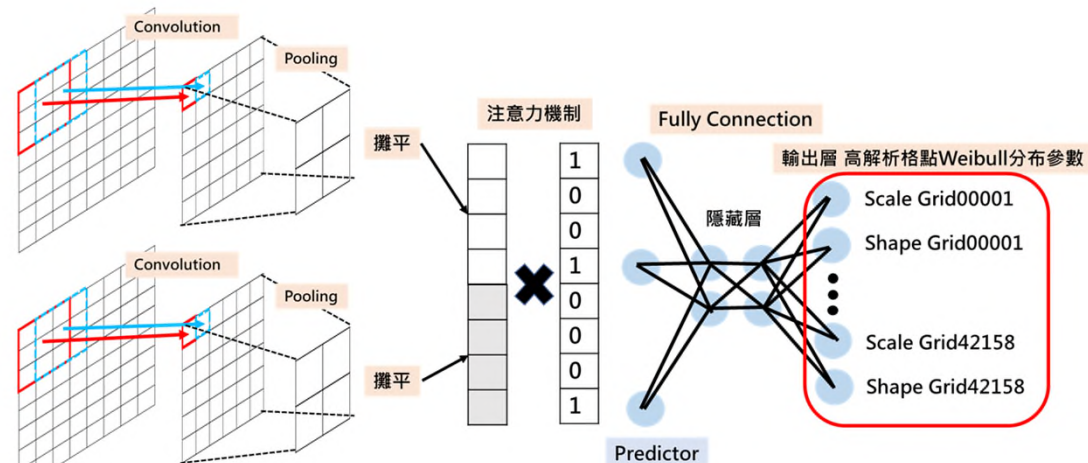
Convolution

Pooling

Convolution

Pooling

攤平

攤平

注意力機制

| 1 |
|---|
| 0 |
| 0 |
| 1 |
| 0 |
| 0 |
| 0 |
| 1 |

Fully Connection

隱藏層

輸出層 高解析格點Weibull分布參數

Scale Grid00001
Shape Grid00001
Scale Grid42158
Shape Grid42158

Predictor